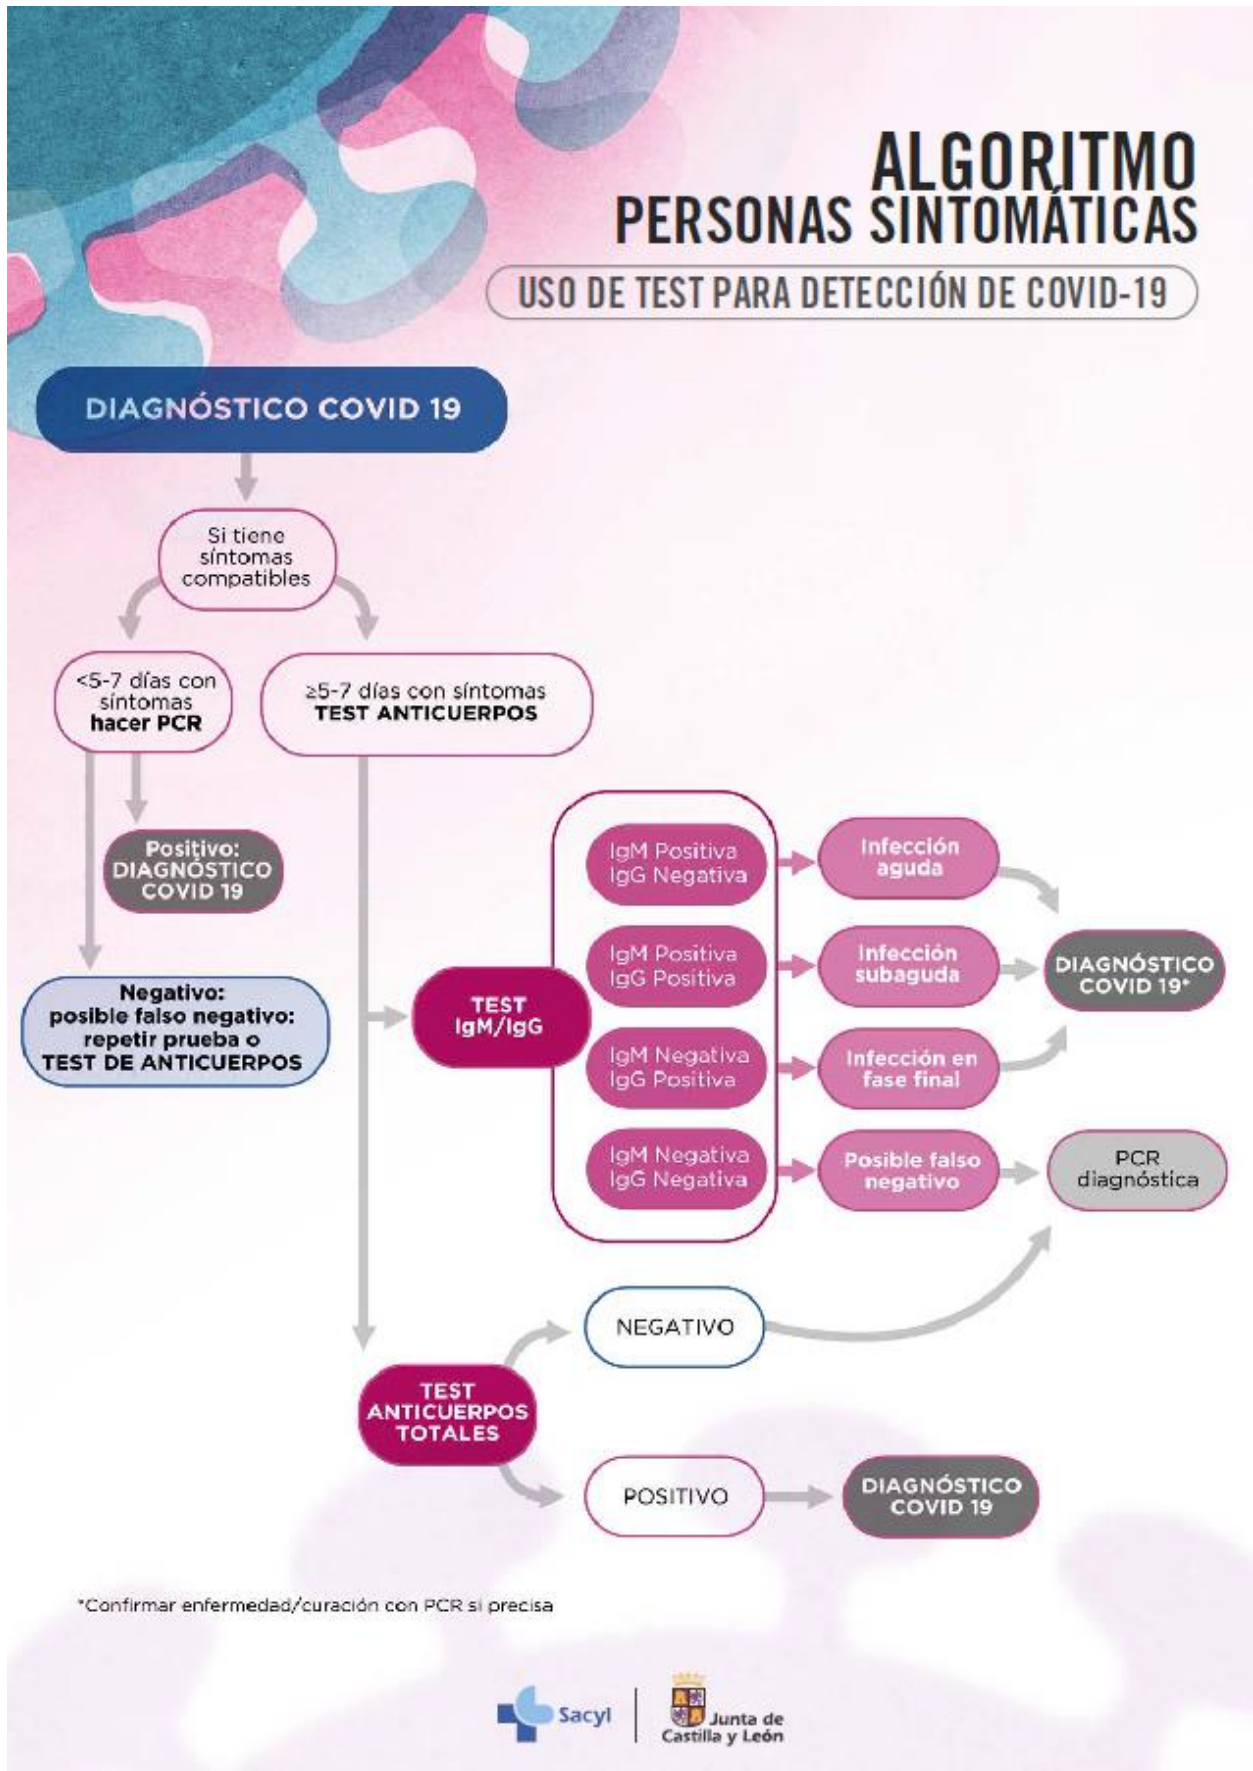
ALGORITMO
PERSONAS SINTOMÁTICAS

USO DE TEST PARA DETECCIÓN DE COVID-19

DIAGNÓSTICO COVID 19

Si tiene síntomas compatibles

<5-7 días con síntomas **hacer PCR**

≥5-7 días con síntomas **TEST ANTICUERPOS**

Positivo: DIAGNÓSTICO COVID 19

Negativo: posible falso negativo: repetir prueba o TEST DE ANTICUERPOS

TEST IgM/IgG

IgM Positiva IgG Negativa

Infección aguda

IgM Positiva IgG Positiva

Infección subaguda

DIAGNÓSTICO COVID 19*

IgM Negativa IgG Positiva

Infección en fase final

IgM Negativa IgG Negativa

Posible falso negativo

PCR diagnóstica

NEGATIVO

TEST ANTICUERPOS TOTALES

POSITIVO

DIAGNÓSTICO COVID 19

*Confirmar enfermedad/curación con PCR si precisa

Sacyl

Junta de Castilla y León